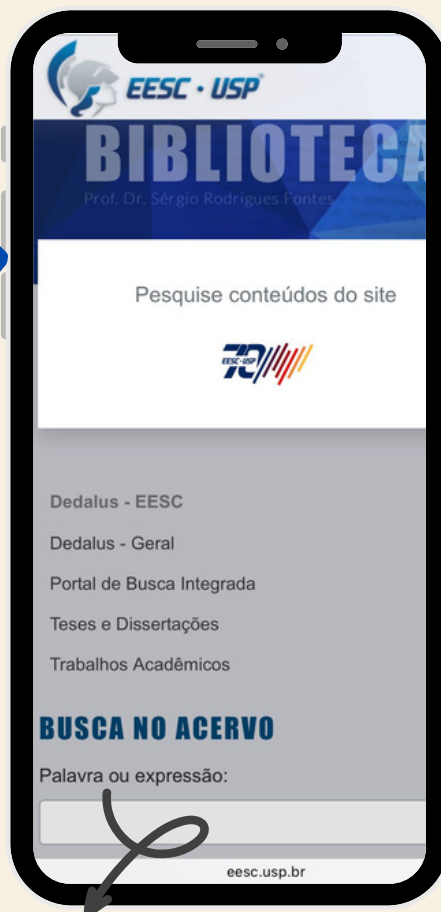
EESC · USP

BIBLIOTECA

Prof. Dr. Sérgio Rodrigues Fontes

Pesquise conteúdos do site

EESC·USP 70

Dedalus - EESC

Dedalus - Geral

Portal de Busca Integrada

Teses e Dissertações

Trabalhos Acadêmicos

BUSCA NO ACERVO

Palavra ou expressão:

eesc.usp.br